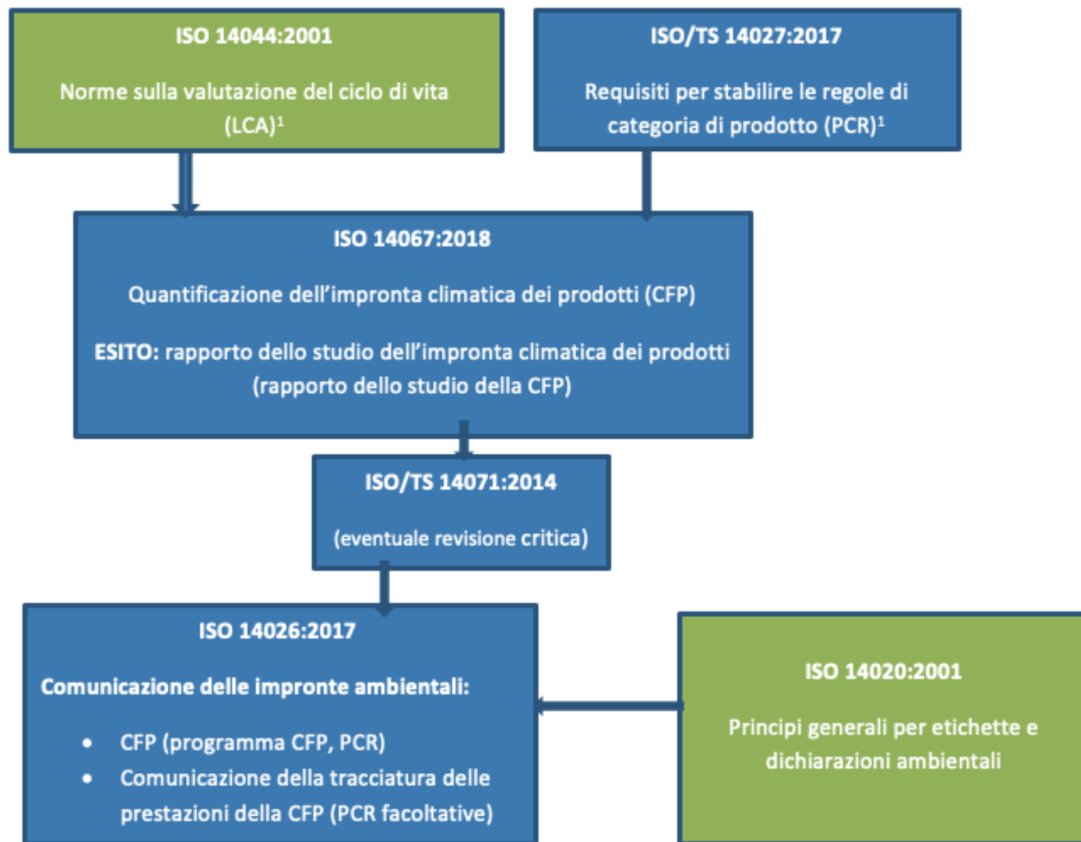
ISO 14044:2001

Norme sulla valutazione del ciclo di vita (LCA)$^1$

ISO/TS 14027:2017

Requisiti per stabilire le regole di categoria di prodotto (PCR)$^1$

ISO 14067:2018

Quantificazione dell'impronta climatica dei prodotti (CFP)

ESITO: rapporto dello studio dell'impronta climatica dei prodotti (rapporto dello studio della CFP)

ISO/TS 14071:2014

(eventuale revisione critica)

ISO 14026:2017

Comunicazione delle impronte ambientali:

- CFP (programma CFP, PCR)
- Comunicazione della tracciatura delle prestazioni della CFP (PCR facoltative)

ISO 14020:2001

Principi generali per etichette e dichiarazioni ambientali